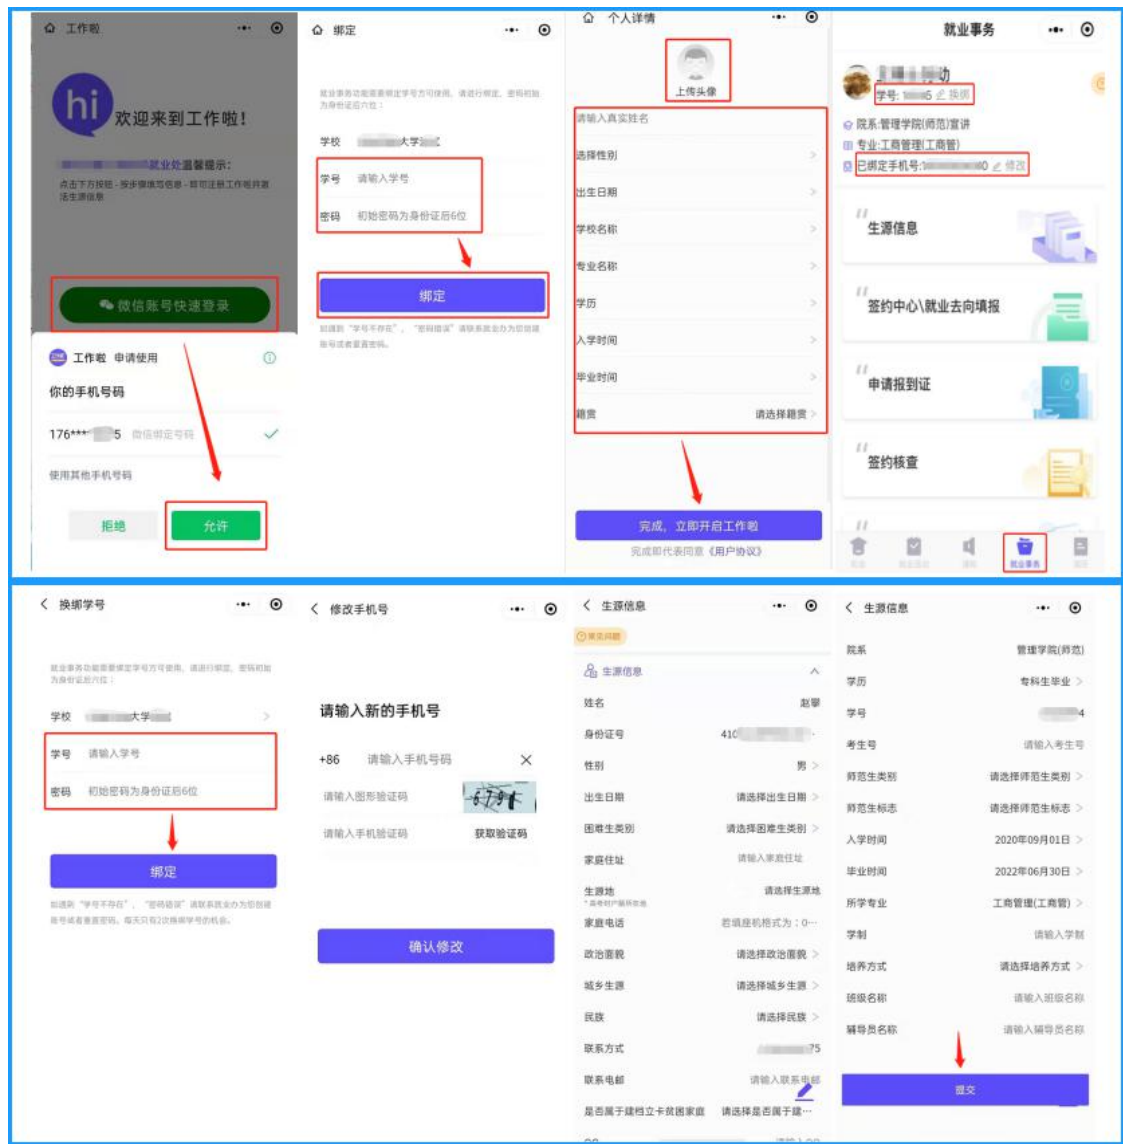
工作啦

hi 欢迎来到工作啦！

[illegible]就业处温馨提示：

点击下方按钮 - 按步骤填写信息 - 即可注册工作啦并完善生源信息

微信账号快速登录

工作啦 申请使用

你的手机号码

176***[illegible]5 微信绑定号码

使用其他手机号码

拒绝 允许

绑定

就业事务功能需要绑定学号方可使用，请进行绑定，密码初始为身份证后六位：

学校 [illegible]大学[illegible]

学号 请输入学号

密码 初始密码为身份证后6位

绑定

如提示“学号不存在”、“密码错误”请联系就业办为您创建账号或者重置密码。

个人详情

上传头像

请输入真实姓名

选择性别

出生日期

学校名称

专业名称

学历

入学时间

毕业时间

籍贯 请选择籍贯

完成，立即开启工作啦

完成即代表同意《用户协议》

就业事务

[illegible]

学号：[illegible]6 换绑

院系：管理学院(师范)宣讲

专业：工商管理(工商管)

已绑定手机号：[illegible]0 修改

生源信息

签约中心\就业去向填报

申请报到证

签约核查

就业事务

换绑学号

就业事务功能需要绑定学号方可使用，请进行绑定，密码初始为身份证后六位：

学校 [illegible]大学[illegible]

学号 请输入学号

密码 初始密码为身份证后6位

绑定

如提示“学号不存在”、“密码错误”请联系就业办为您创建账号或者重置密码。每天只有2次换绑学号的机会。

修改手机号

请输入新的手机号

+86 请输入手机号码

请输入图形验证码

请输入手机验证码 获取验证码

确认修改

生源信息

常见问题

生源信息

姓名 赵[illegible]

身份证号 410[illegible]

性别 男

出生日期 请选择出生日期

困难生类别 请选择困难生类别

家庭住址 请输入家庭住址

生源地 请选择生源地

家庭电话 若填座机格式为：0…

政治面貌 请选择政治面貌

城乡生源 请选择城乡生源

民族 请选择民族

联系方式 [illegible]75

联系电邮 请输入联系电邮

是否属于建档立卡贫困家庭 请选择是否属于建…

生源信息

院系 管理学院(师范)

学历 专科生毕业

学号 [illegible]4

考生号 请输入考生号

师范生类别 请选择师范生类别

师范生标志 请选择师范生标志

入学时间 2020年09月01日

毕业时间 2022年06月30日

所学专业 工商管理(工商管)

学制 请输入学制

培养方式 请选择培养方式

班级名称 请输入班级名称

辅导员名称 请输入辅导员名称

提交